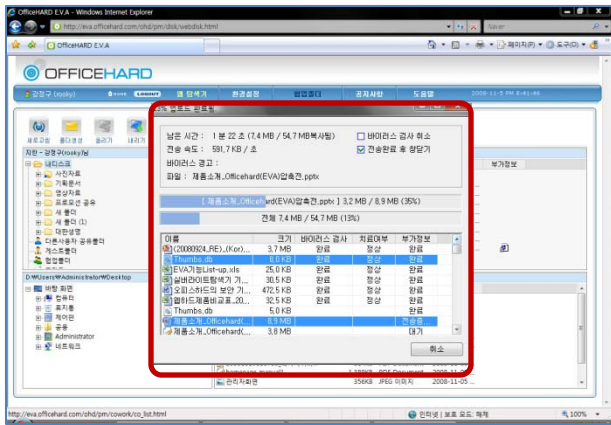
OfficeHARD E.V.A - Windows Internet Explorer

http://eva.officehard.com/ohd/pm/disk/webdisk.html

Naver

OfficeHARD E.V.A

페이지(P) 도구(O)

OFFICEHARD

강정구 (rooky) HOME 탐색기 환경설정 협업센터 공지사항 도움말 2008-11-5 PM 8:41:46

새로고침 폴더생성 올리기 내리기

자원 - 강정구(rooky)님

내디스크 사진자료 기획문서 영상자료 프레젠테이션 공유 새 폴더 새 폴더 (1) 대한생명 다른사용자 공유폴더 게스트폴더 협업폴더

D:\Users\Administrator\Desktop

바탕 화면 컴퓨터 휴지통 제어판 공용 Administrator 네트워크

부가정보

파일 전송

남은 시간 : 1 분 22 초 (7.4 MB / 54.7 MB복사됨)
전송 속도 : 591.7 KB / 초
바이러스 경고 :
파일 : 제품소개_Officehard(EVA)압축전.pptx

바이러스 검사 취소
전송완료 후 창닫기

[ 제품소개_Officehard(EVA)압축전.pptx ] 3.2 MB / 8.9 MB (35%)

전체 7.4 MB / 54.7 MB (13%)

| 이름 | 크기 | 바이러스 검사 | 처리여부 | 부가정보 |
|---|---|---|---|---|
| (20080924_RE)...(Kor)... | 3.7 MB | 완료 | 정상 | 완료 |
| Thumbs.db | 6.0 KB | 완료 | 정상 | 완료 |
| EVA기능List-up.xls | 25.0 KB | 완료 | 정상 | 완료 |
| 실버라이트탐색기 기... | 30.5 KB | 완료 | 정상 | 완료 |
| 오피스하드의 보안 기... | 472.5 KB | 완료 | 정상 | 완료 |
| 웹하드제품비교표...20... | 32.5 KB | 완료 | 정상 | 완료 |
| Thumbs.db | 5.0 KB | 완료 | 정상 | 완료 |
| 제품소개_Officehard(... | 8.9 MB | | | 전송중... |
| 제품소개_Officehard(... | 3.8 MB | | | 대기 |

취소

관리자화면 356KB JPEG 이미지 2008-11-05

http://eva.officehard.com/ohd/pm/cowork/co_list.html

인터넷 | 보호 모드: 해제 100%